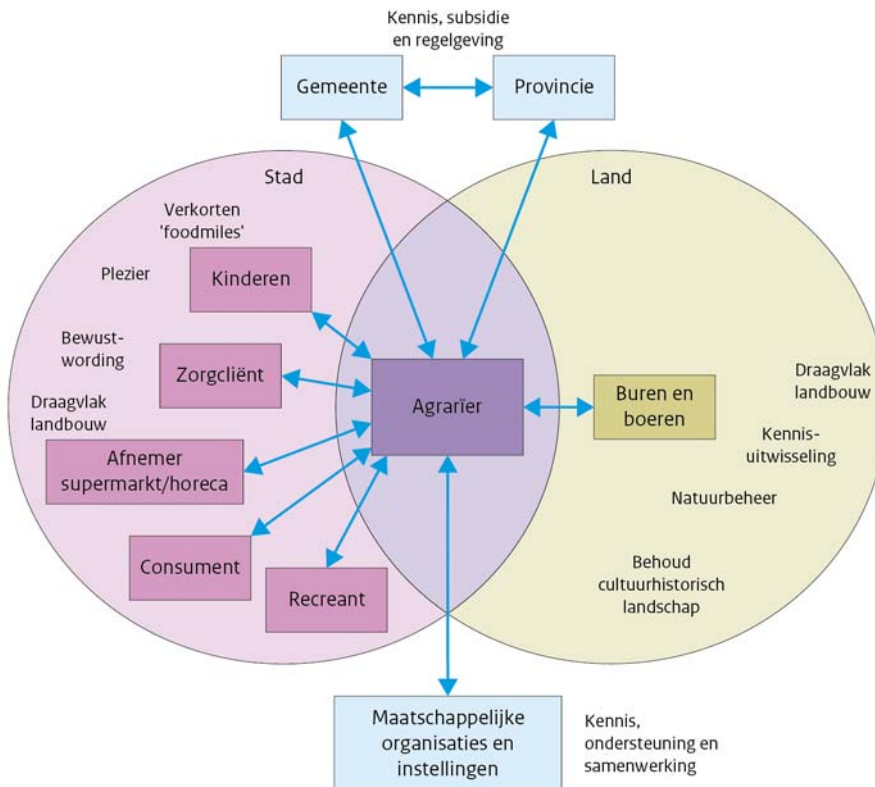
Kennis, subsidie en regelgeving

Gemeente

Provincie

Stad

Land

Verkorten 'foodmiles'

Plezier

Kinderen

Bewustwording

Zorgcliënt

Draagvlak landbouw

Afnemer supermarkt/horeca

Consument

Recreant

Agrarïer

Buren en boeren

Draagvlak landbouw

Kennisuitwisseling

Natuurbeheer

Behoud cultuurhistorisch landschap

Maatschappelijke organisaties en instellingen

Kennis, ondersteuning en samenwerking